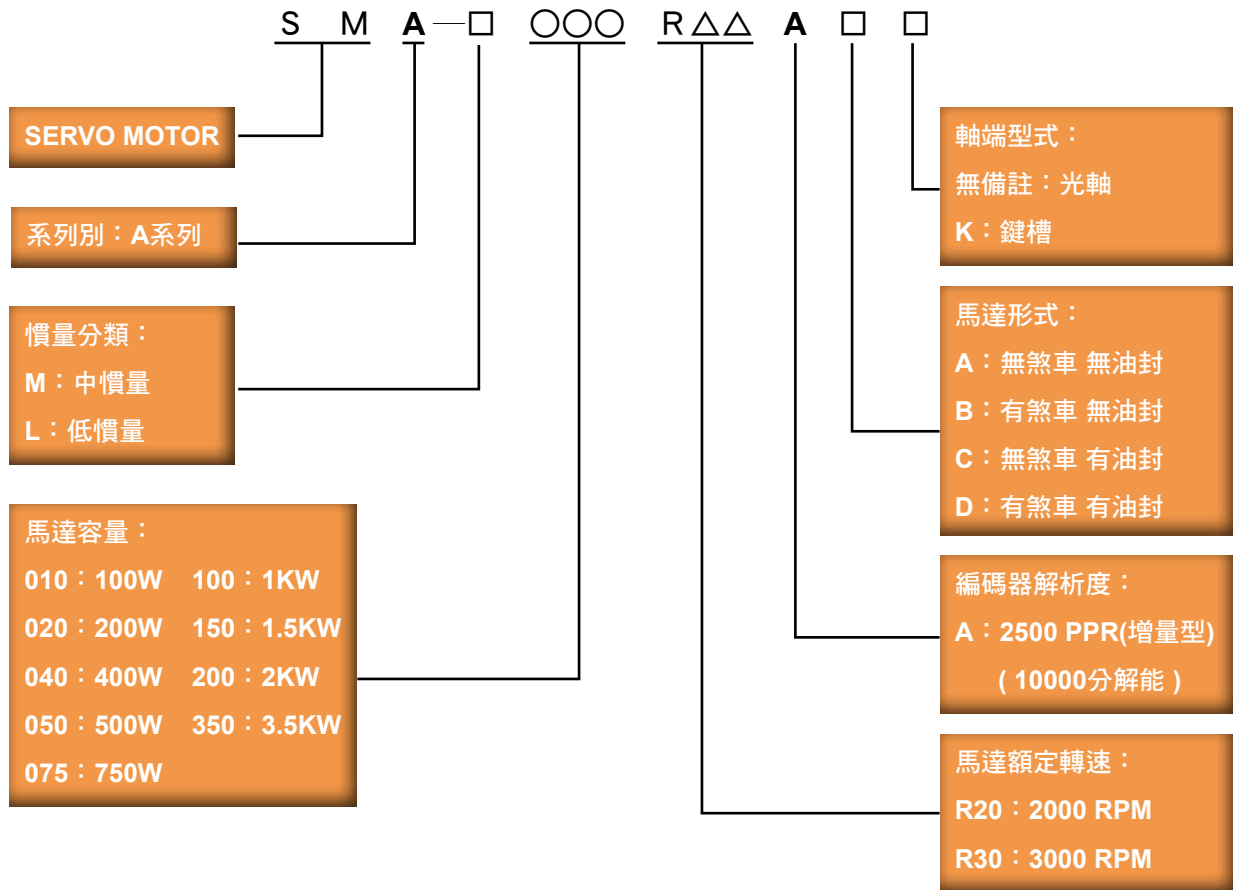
S M A—□ ○○○ R△△ A □ □

SERVO MOTOR

系列別：A系列

慣量分類：
M：中慣量
L：低慣量

馬達容量：
010：100W 100：1KW
020：200W 150：1.5KW
040：400W 200：2KW
050：500W 350：3.5KW
075：750W

軸端型式：
無備註：光軸
K：鍵槽

馬達形式：
A：無煞車 無油封
B：有煞車 無油封
C：無煞車 有油封
D：有煞車 有油封

編碼器解析度：
A：2500 PPR(增量型)
( 10000分解能 )

馬達額定轉速：
R20：2000 RPM
R30：3000 RPM